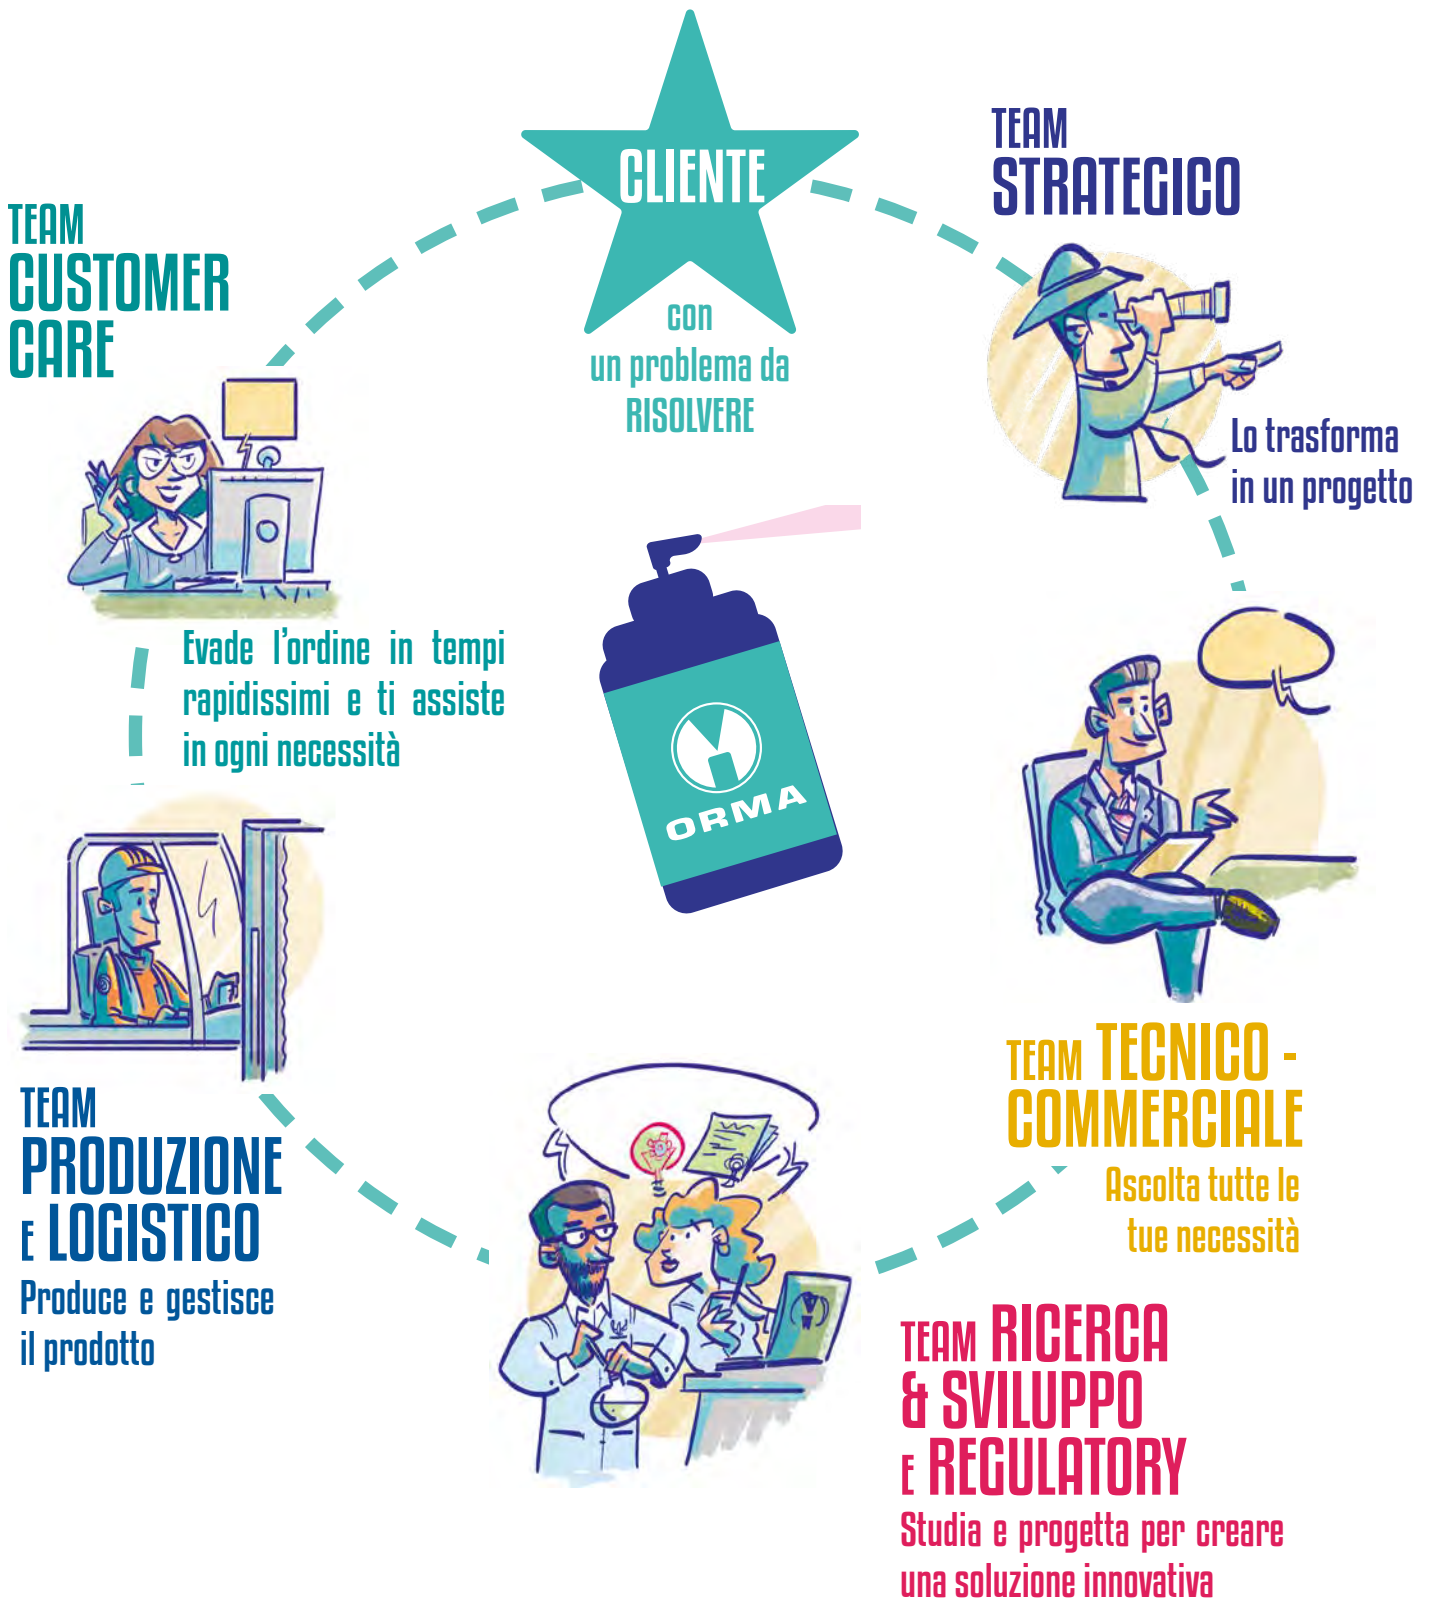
CLIENTE

con
un problema da
RISOLVERE

TEAM
STRATEGICO

Lo trasforma
in un progetto

TEAM
CUSTOMER
CARE

Evade l'ordine in tempi rapidissimi e ti assiste in ogni necessità

ORMA

TEAM TECNICO - COMMERCIALE
Ascolta tutte le tue necessità

TEAM
PRODUZIONE
E LOGISTICO
Produce e gestisce
il prodotto

TEAM RICERCA
& SVILUPPO
E REGULATORY
Studia e progetta per creare
una soluzione innovativa